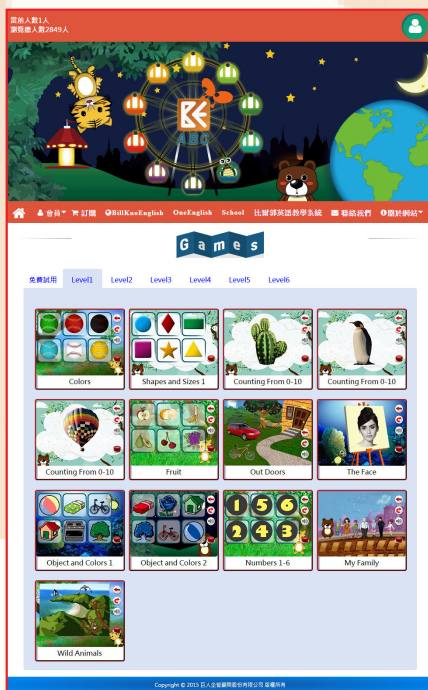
當前人數1人
瀏覽總人數2849人

ABC

會員 訂購 BillKuoEnglish OneEnglish School 比爾郭英語教學系統 聯絡我們 關於網站

Games

免費試用 Level1 Level2 Level3 Level4 Level5 Level6

Colors

Shapes and Sizes 1

Counting From 0-10

Counting From 0-10

Counting From 0-10

Fruit

Out Doors

The Face

Object and Colors 1

Object and Colors 2

Numbers 1-6

My Family

Wild Animals

Copyright © 2015 巨人企業國際股份有限公司 版權所有